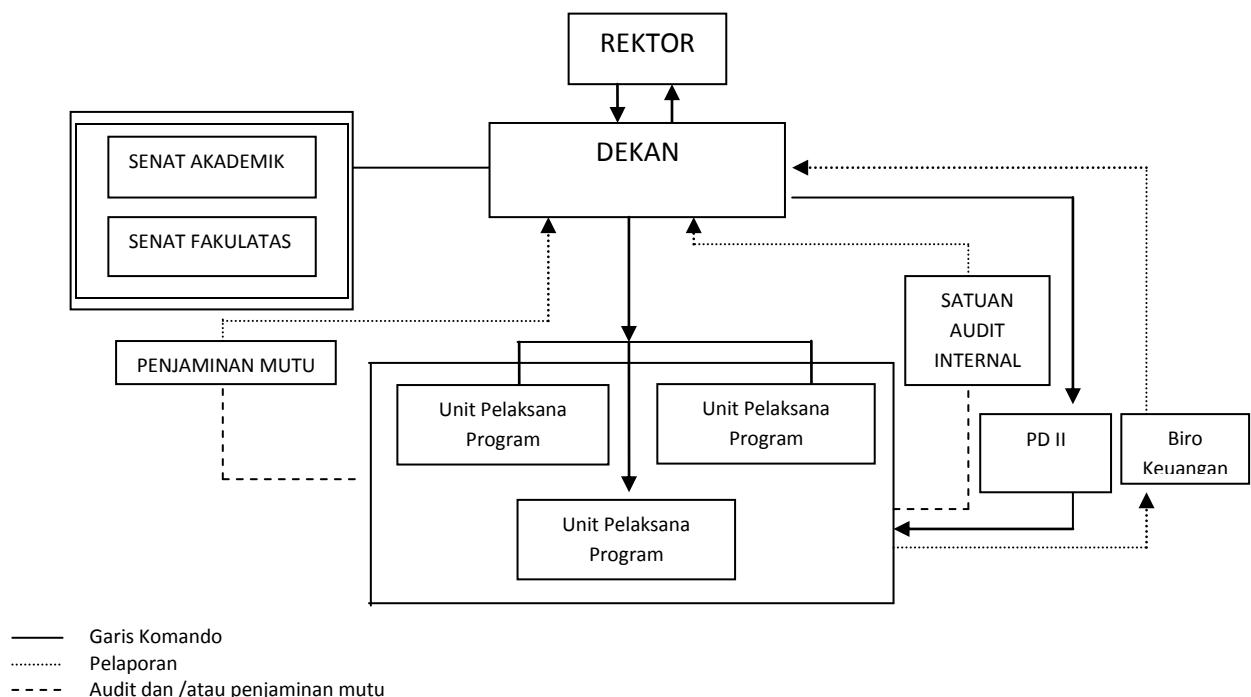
REKTOR

DEKAN

SENAT AKADEMIK

SENAT FAKULATAS

PENJAMINAN MUTU

SATUAN AUDIT INTERNAL

Unit Pelaksana Program

Unit Pelaksana Program

Unit Pelaksana Program

PD II

Biro Keuangan

Garis Komando

Pelaporan

Audit dan /atau penjaminan mutu